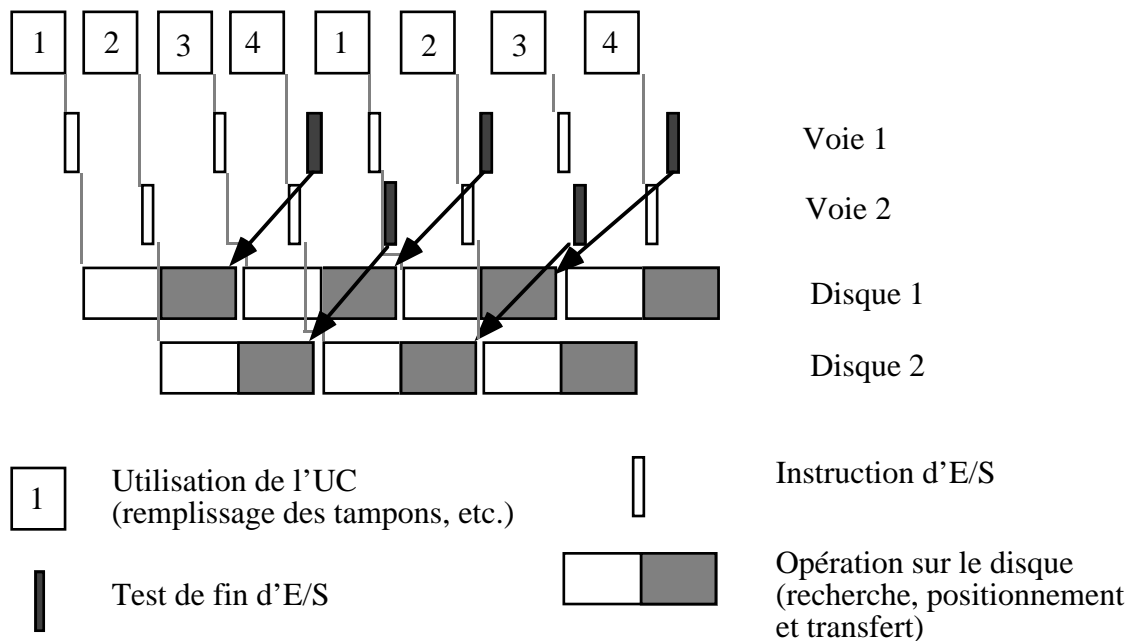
1 2 3 4 1 2 3 4

Voie 1

Voie 2

Disque 1

Disque 2

1 Utilisation de l'UC (remplissage des tampons, etc.)

Instruction d'E/S

Test de fin d'E/S

Opération sur le disque (recherche, positionnement et transfert)